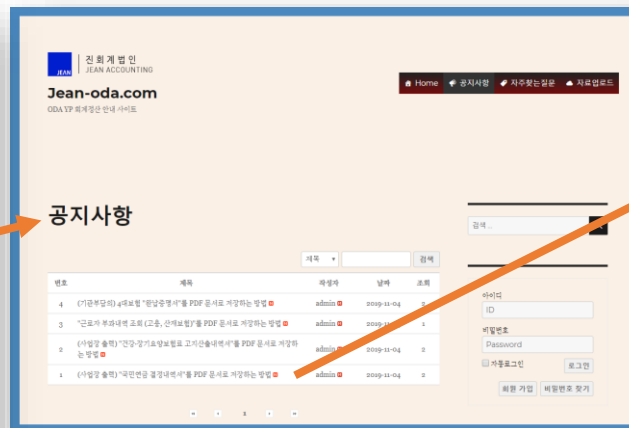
JEAN 진 회 계 법 인
JEAN ACCOUNTING

Jean-oda.com
ODA YP 회계정산 안내 사이트

Home 공지사항 자주찾는질문 자료업로드

공지사항

제목 검색

| 번호 | 제목 | 작성자 | 날짜 | 조회 |
|---|---|---|---|---|
| 4 | (기관부담의) 4대보험 "완납증명서"를 PDF 문서로 저장하는 방법 | admin | 2019-11-04 | 2 |
| 3 | "근로자 부과내역 조회 (고용, 산재보험)"를 PDF 문서로 저장하는 방법 | admin | 2019-11-04 | 1 |
| 2 | (사업장 출력) "건강·장기요양보험료 고지산출내역서"를 PDF 문서로 저장하는 방법 | admin | 2019-11-04 | 2 |
| 1 | (사업장 출력) "국민연금 결정내역서"를 PDF 문서로 저장하는 방법 | admin | 2019-11-04 | 2 |

« ‹ 1 › »

검색...

아이디
ID
비밀번호
Password
자동로그인
로그인
회원 가입 비밀번호 찾기